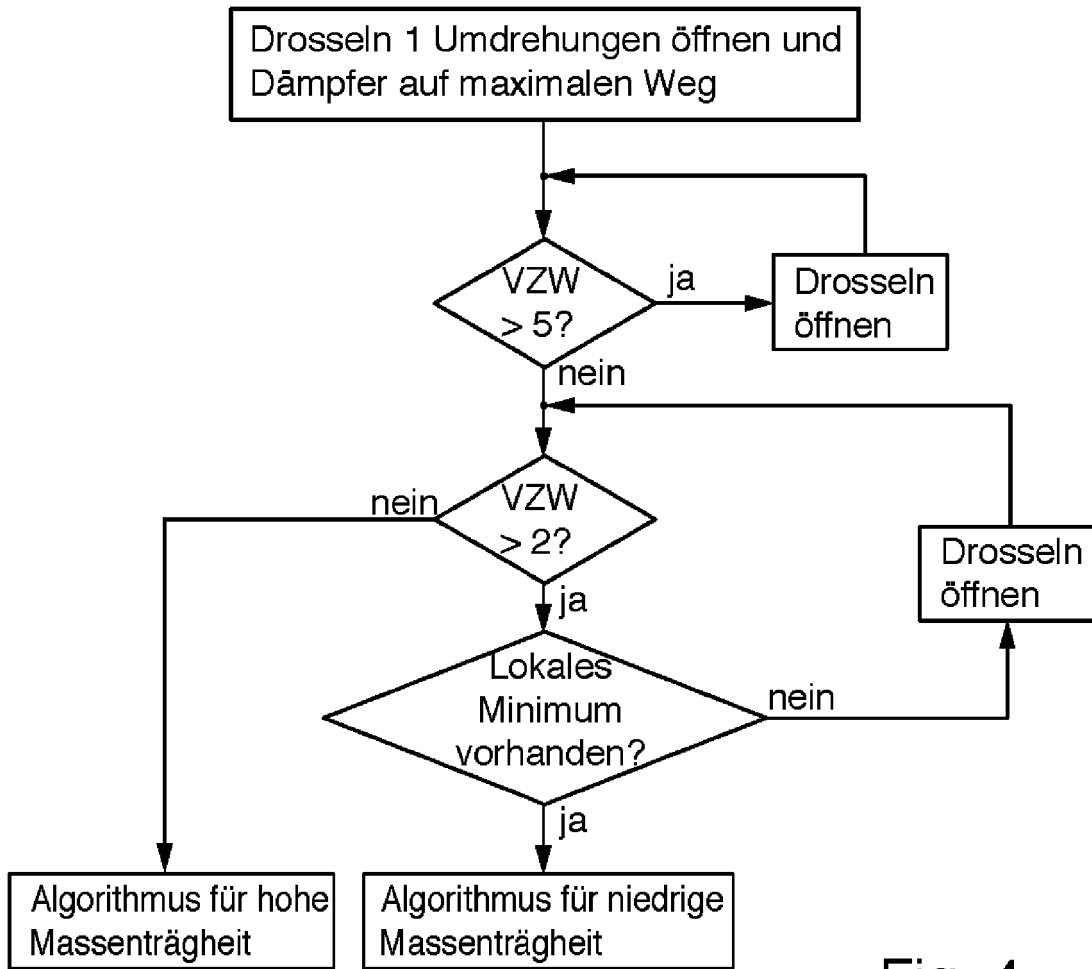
Drosseln 1 Umdrehungen öffnen und Dämpfer auf maximalen Weg

VZW > 5?

ja

Drosseln öffnen

nein

nein

VZW > 2?

Drosseln öffnen

ja

Lokales Minimum vorhanden?

nein

ja

Algorithmus für hohe Massenträgheit

Algorithmus für niedrige Massenträgheit

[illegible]